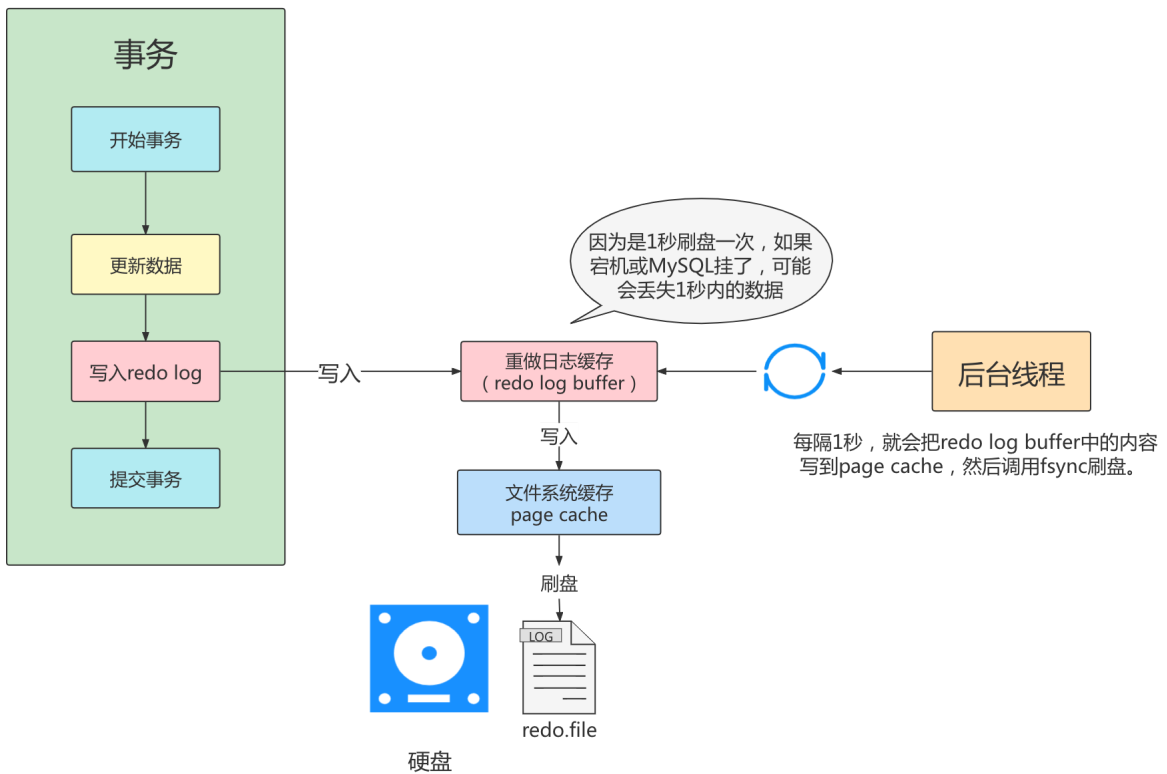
事务

开始事务

更新数据

写入redo log

提交事务

写入

因为是1秒刷盘一次，如果宕机或MySQL挂了，可能会丢失1秒内的数据

重做日志缓存
（redo log buffer）

后台线程

每隔1秒，就会把redo log buffer中的内容写到page cache，然后调用fsync刷盘。

写入

文件系统缓存
page cache

刷盘

LOG

redo.file

硬盘